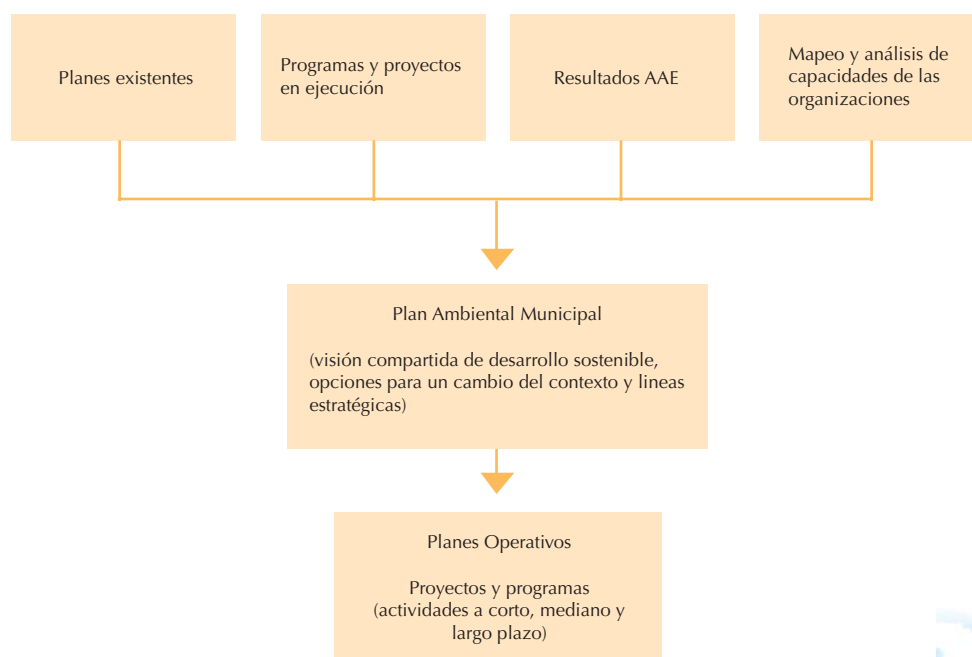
Planes existentes

Programas y proyectos en ejecución

Resultados AAE

Mapeo y análisis de capacidades de las organizaciones

Plan Ambiental Municipal

(visión compartida de desarrollo sostenible, opciones para un cambio del contexto y lineas estratégicas)

Planes Operativos

Proyectos y programas (actividades a corto, mediano y largo plazo)